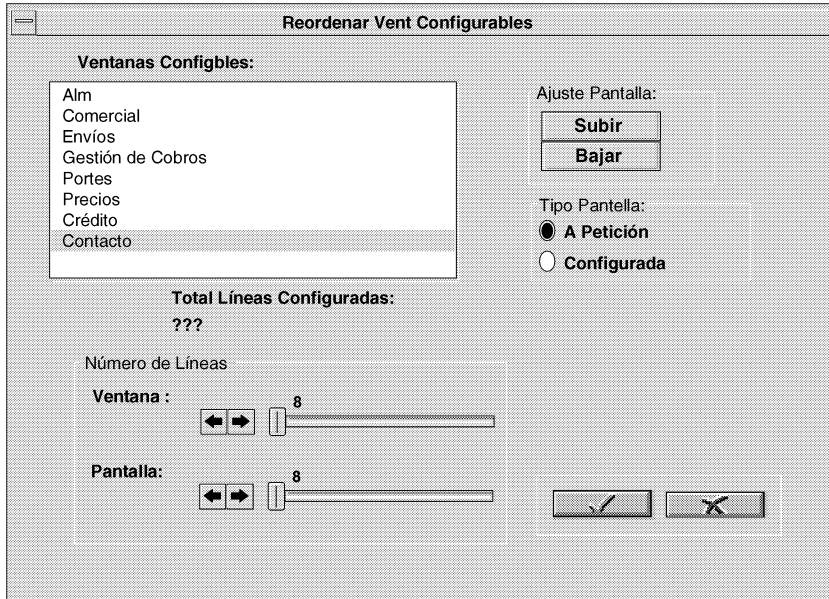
Reordenar Vent Configurables

Ventanas Configbles:

Alm
Comercial
Envíos
Gestión de Cobros
Portes
Precios
Crédito
Contacto

Ajuste Pantalla:

Subir

Bajar

Tipo Pantella:

A Petición

Configurada

Total Líneas Configuradas:

???

Número de Líneas

Ventana :

8

Pantalla:

8